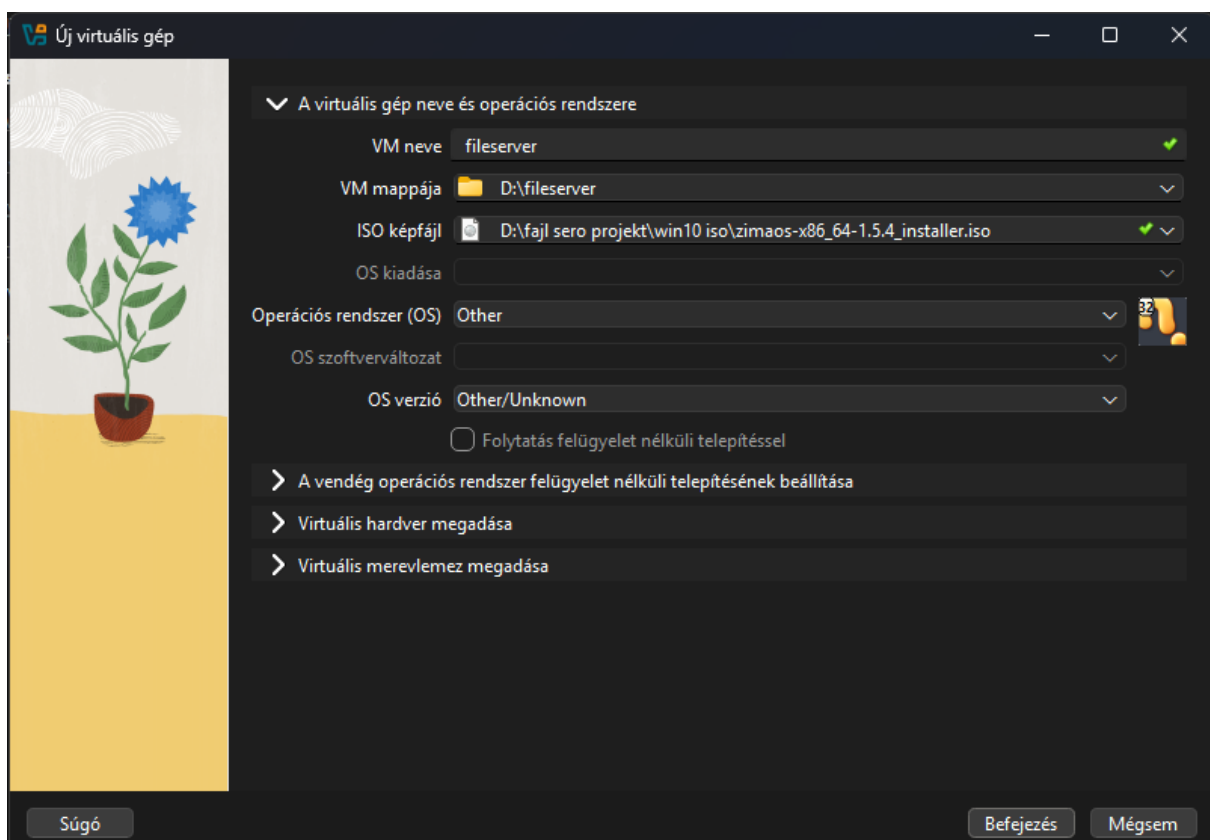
Új virtuális gép

A virtuális gép neve és operációs rendszere

VM neve fileserver

VM mappája D:\fileserver

ISO képfájl D:\fajl sero projekt\win10 iso\zimaos-x86_64-1.5.4_installer.iso

OS kiadása

Operációs rendszer (OS) Other

32

OS szoftverváltozat

OS verzió Other/Unknown

Folytatás felügyelet nélküli telepítéssel

A vendég operációs rendszer felügyelet nélküli telepítésének beállítása

Virtuális hardver megadása

Virtuális merevlemez megadása

Súgó

Befejezés

Mégsem